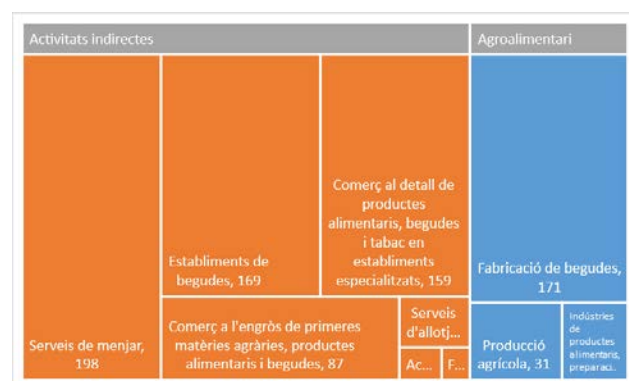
Activitats indirectes

Agroalimentari

Serveis de menjar, 198

Establiments de begudes, 169

Comerç al detall de productes alimentaris, begudes i tabac en establiments especialitzats, 159

Comerç a l'engròs de primeres matèries agràries, productes alimentaris i begudes, 87

Serveis d'allotj...

Ac...

F...

Fabricació de begudes, 171

Producció agrícola, 31

Indústries de productes alimentaris, preparaci...